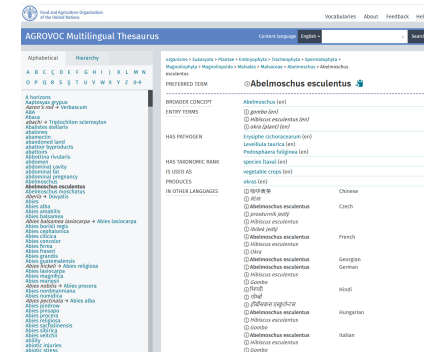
Food and Agriculture Organization of the United Nations

Vocabularies About Feedback Hel

AGROVOC Multilingual Thesaurus

Content language English

Search

Alphabetical Hierarchy

A B C D E F G H I J K L M N
O P Q R S T U V W X Y Z 0-9

A horizons
Aaptosyax grypus
Aaron's rod → Verbascum
ABA
abachi → Triplochiton scleroxylon
Abalistes stellaris
abalones
abamectin
abandoned land
abattoir byproducts
abattoirs
Abbottina rivularis
abdomen
abdominal cavity
abdominal fat
abdominal pregnancy
Abelmoschus
Abelmoschus esculentus
Abelmoschus moschatus
abelia → Dovyalis
Abies
Abies alba
Abies amabilis
Abies balsamea
Abies balsamea lasiocarpa → Abies lasiocarpa
Abies borisii regis
Abies cephalonica
Abies cilicica
Abies concolor
Abies firma
Abies fraseri
Abies grandis
Abies guatemalensis
Abies holodi → Abies religiosa
Abies lasiocarpa
Abies magnifica
Abies mariesii
Abies nobilis → Abies procera
Abies nordmanniana
Abies numidica
Abies pectinata → Abies alba
Abies pindrow
Abies pinsapo
Abies procera
Abies religiosa
Abies sachalinensis
Abies sibirica
Abies veitchii
ability
abiotic injuries
abiotic stress

organisms › Eukaryota › Plantae › Embryophyta › Tracheophyta › Spermatophyta › Magnoliophyta › Magnoliopsida › Malvales › Malvaceae › Abelmoschus › Abelmoschus esculentus

PREFERRED TERM Abelmoschus esculentus

BROADER CONCEPT Abelmoschus (en)

ENTRY TERMS gombo (en)
Hibiscus esculentus (en)
okra (plant) (en)

HAS PATHOGEN Erysiphe cichoracearum (en)
Leveillula taurica (en)
Podosphaera fuliginea (en)

HAS TAXONOMIC RANK species (taxa) (en)

IS USED AS vegetable crops (en)

PRODUCES okras (en)

IN OTHER LANGUAGES
咖啡黄葵 Chinese
秋葵
Abelmoschus esculentus Czech
proskurník jedlý
Hibiscus esculentus
ibišek jedlý
Abelmoschus esculentus French
Hibiscus esculentus
Okra
Abelmoschus esculentus Georgian
Abelmoschus esculentus German
Hibiscus esculentus
Gombo
भिण्डी Hindi
ओक्रा
हिबिस्कस एस्कुलेंटस
Abelmoschus esculentus Hungarian
Hibiscus esculentus
Gombó
Abelmoschus esculentus Italian
Hibiscus esculentus
Gombo